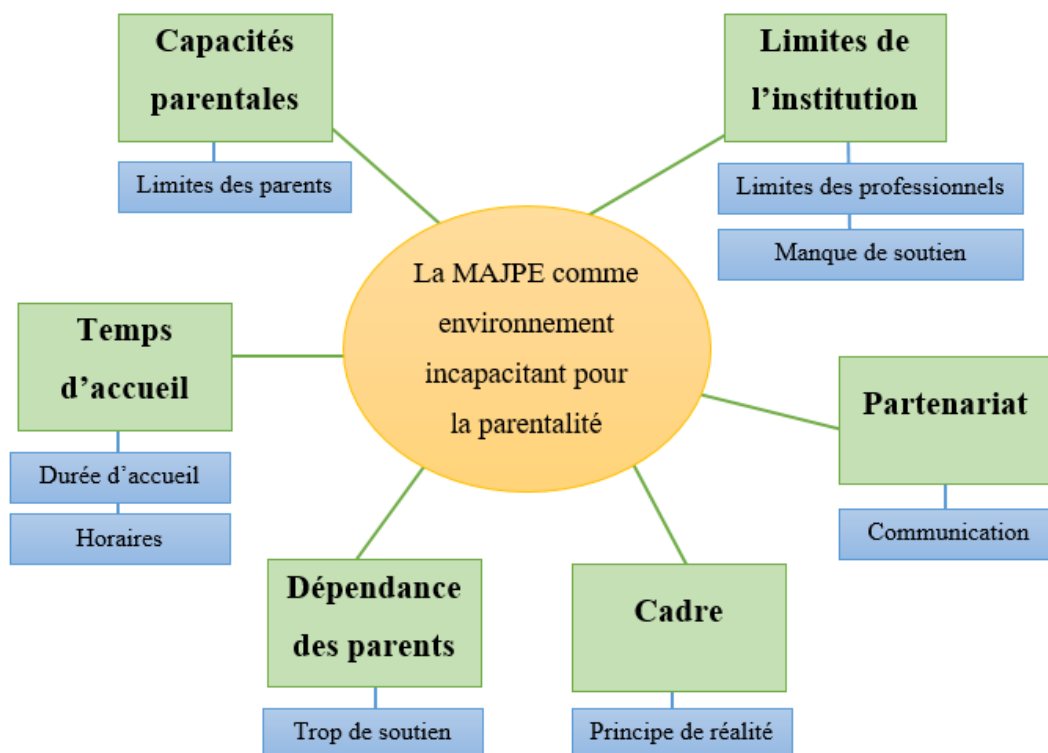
Capacités parentales

Limites des parents

Limites de l’institution

Limites des professionnels

Manque de soutien

La MAJPE comme environnement incapacitant pour la parentalité

Temps d’accueil

Durée d’accueil

Horaires

Partenariat

Communication

Dépendance des parents

Trop de soutien

Cadre

Principe de réalité